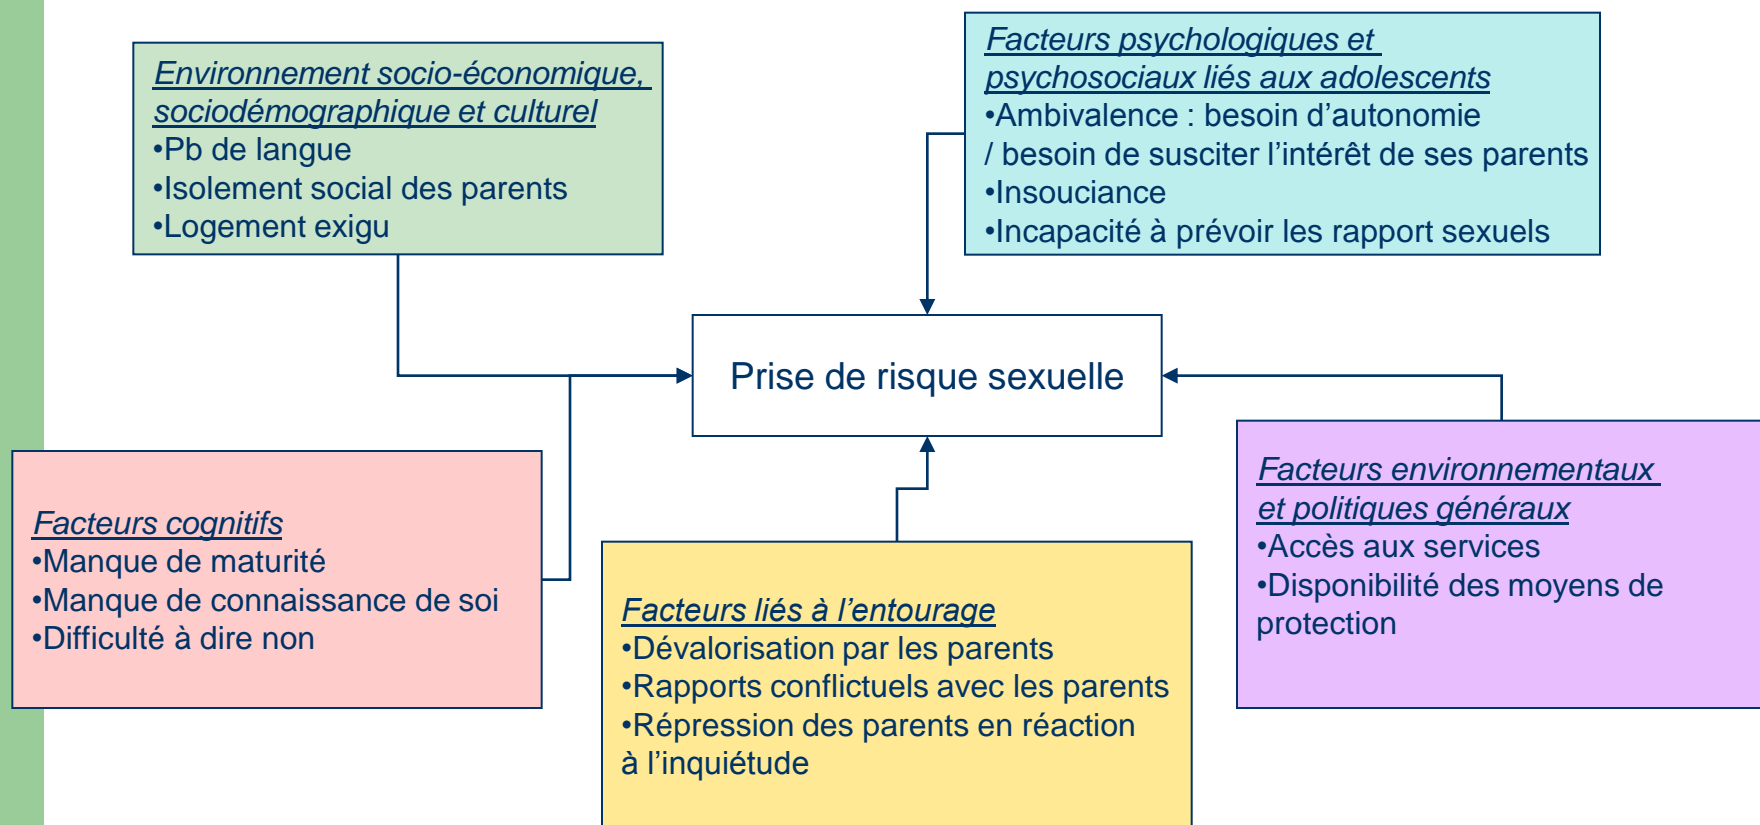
Environnement socio-économique, sociodémographique et culturel
•Pb de langue
•Isolement social des parents
•Logement exigu

Facteurs psychologiques et psychosociaux liés aux adolescents
•Ambivalence : besoin d'autonomie / besoin de susciter l'intérêt de ses parents
•Insouciance
•Incapacité à prévoir les rapport sexuels

Prise de risque sexuelle

Facteurs cognitifs
•Manque de maturité
•Manque de connaissance de soi
•Difficulté à dire non

Facteurs liés à l'entourage
•Dévalorisation par les parents
•Rapports conflictuels avec les parents
•Répression des parents en réaction à l'inquiétude

Facteurs environnementaux et politiques généraux
•Accès aux services
•Disponibilité des moyens de protection